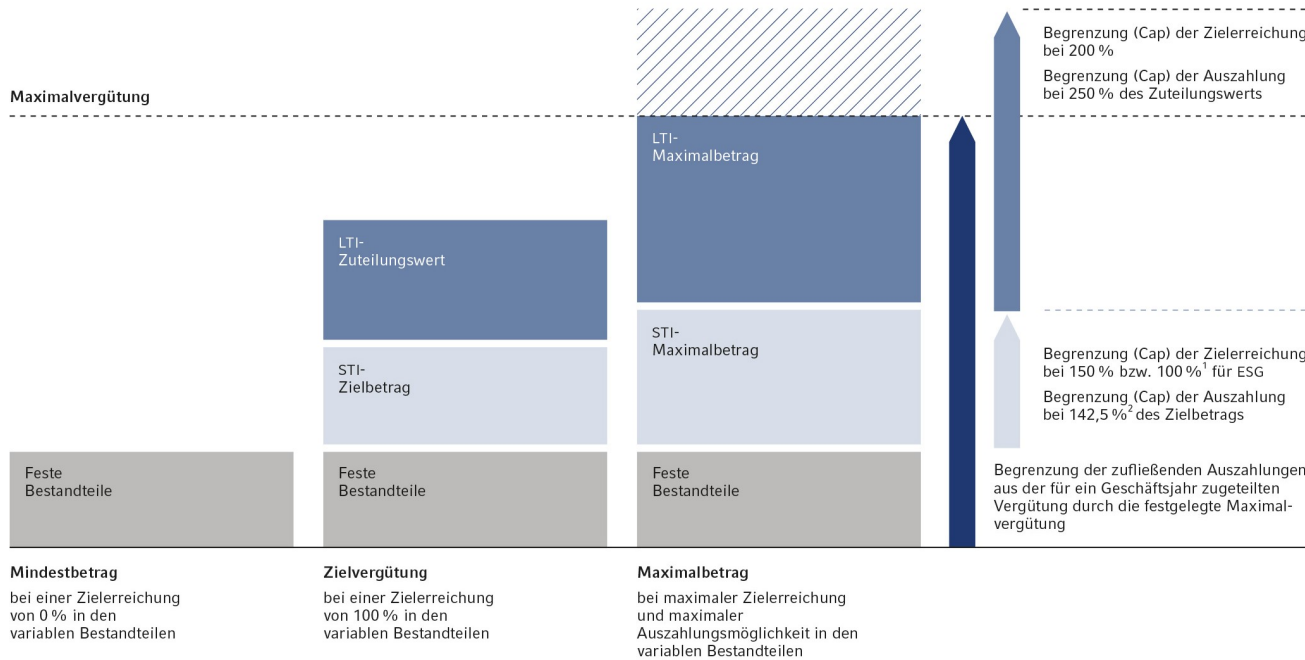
Maximalvergütung

Begrenzung (Cap) der Zielerreichung bei 200 %

Begrenzung (Cap) der Auszahlung bei 250 % des Zuteilungswerts

LTI-
Maximalbetrag

LTI-
Zuteilungswert

STI-
Maximalbetrag

STI-
Zielbetrag

Begrenzung (Cap) der Zielerreichung bei 150 % bzw. 100 %$^1$ für ESG

Begrenzung (Cap) der Auszahlung bei 142,5 %$^2$ des Zielbetrags

Feste
Bestandteile

Feste
Bestandteile

Feste
Bestandteile

Begrenzung der zufließenden Auszahlungen aus der für ein Geschäftsjahr zugeteilten Vergütung durch die festgelegte Maximalvergütung

Mindestbetrag
bei einer Zielerreichung von 0 % in den variablen Bestandteilen

Zielvergütung
bei einer Zielerreichung von 100 % in den variablen Bestandteilen

Maximalbetrag
bei maximaler Zielerreichung und maximaler Auszahlungsmöglichkeit in den variablen Bestandteilen